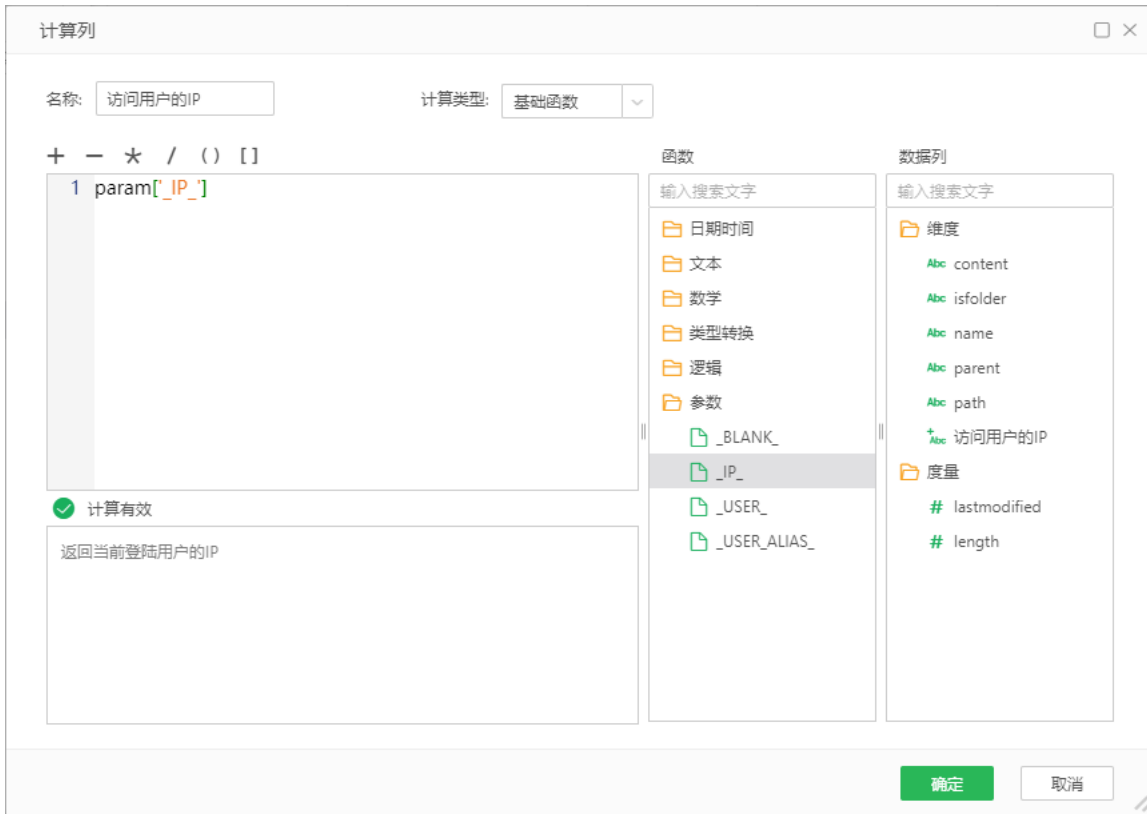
计算列

名称: 访问用户的IP

计算类型: 基础函数

+ − * / ( ) [ ]

1 param['_IP_']

计算有效

返回当前登陆用户的IP

函数

输入搜索文字

日期时间
文本
数学
类型转换
逻辑
参数
_BLANK_
_IP_
_USER_
_USER_ALIAS_

数据列

输入搜索文字

维度
Abc content
Abc isfolder
Abc name
Abc parent
Abc path
Abc 访问用户的IP
度量
# lastmodified
# length

确定
取消